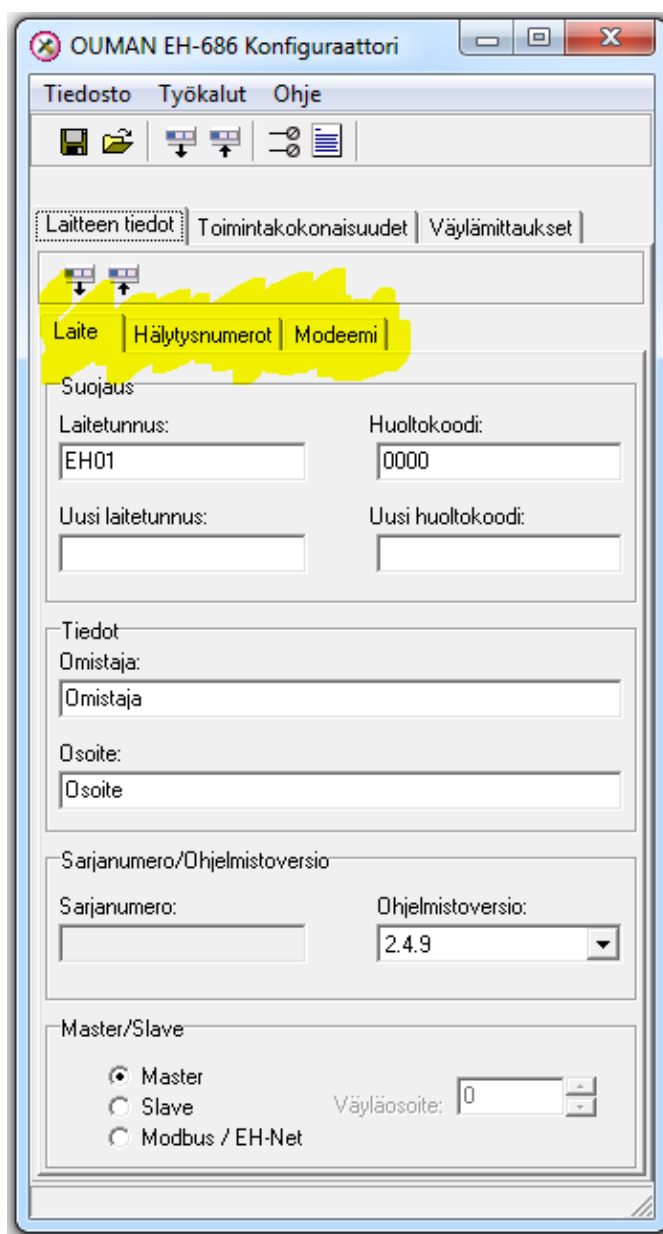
OUMAN EH-686 Konfiguraattori

Tiedosto Työkalut Ohje

Laitteen tiedot | Toimintakokonaisuudet | Väylämittaukset

Laite | Hälytysnumerot | Modeemi

Suojaus
Laitetunnus:
EH01
Huoltokoodi:
0000
Uusi laitetunnus:
Uusi huoltokoodi:

Tiedot
Omistaja:
Omistaja
Osoite:
Osoite

Sarjanumero/Ohjelmistoversio
Sarjanumero:
Ohjelmistoversio:
2.4.9

Master/Slave
Master
Slave
Modbus / EH-Net
Väyläosoite: 0